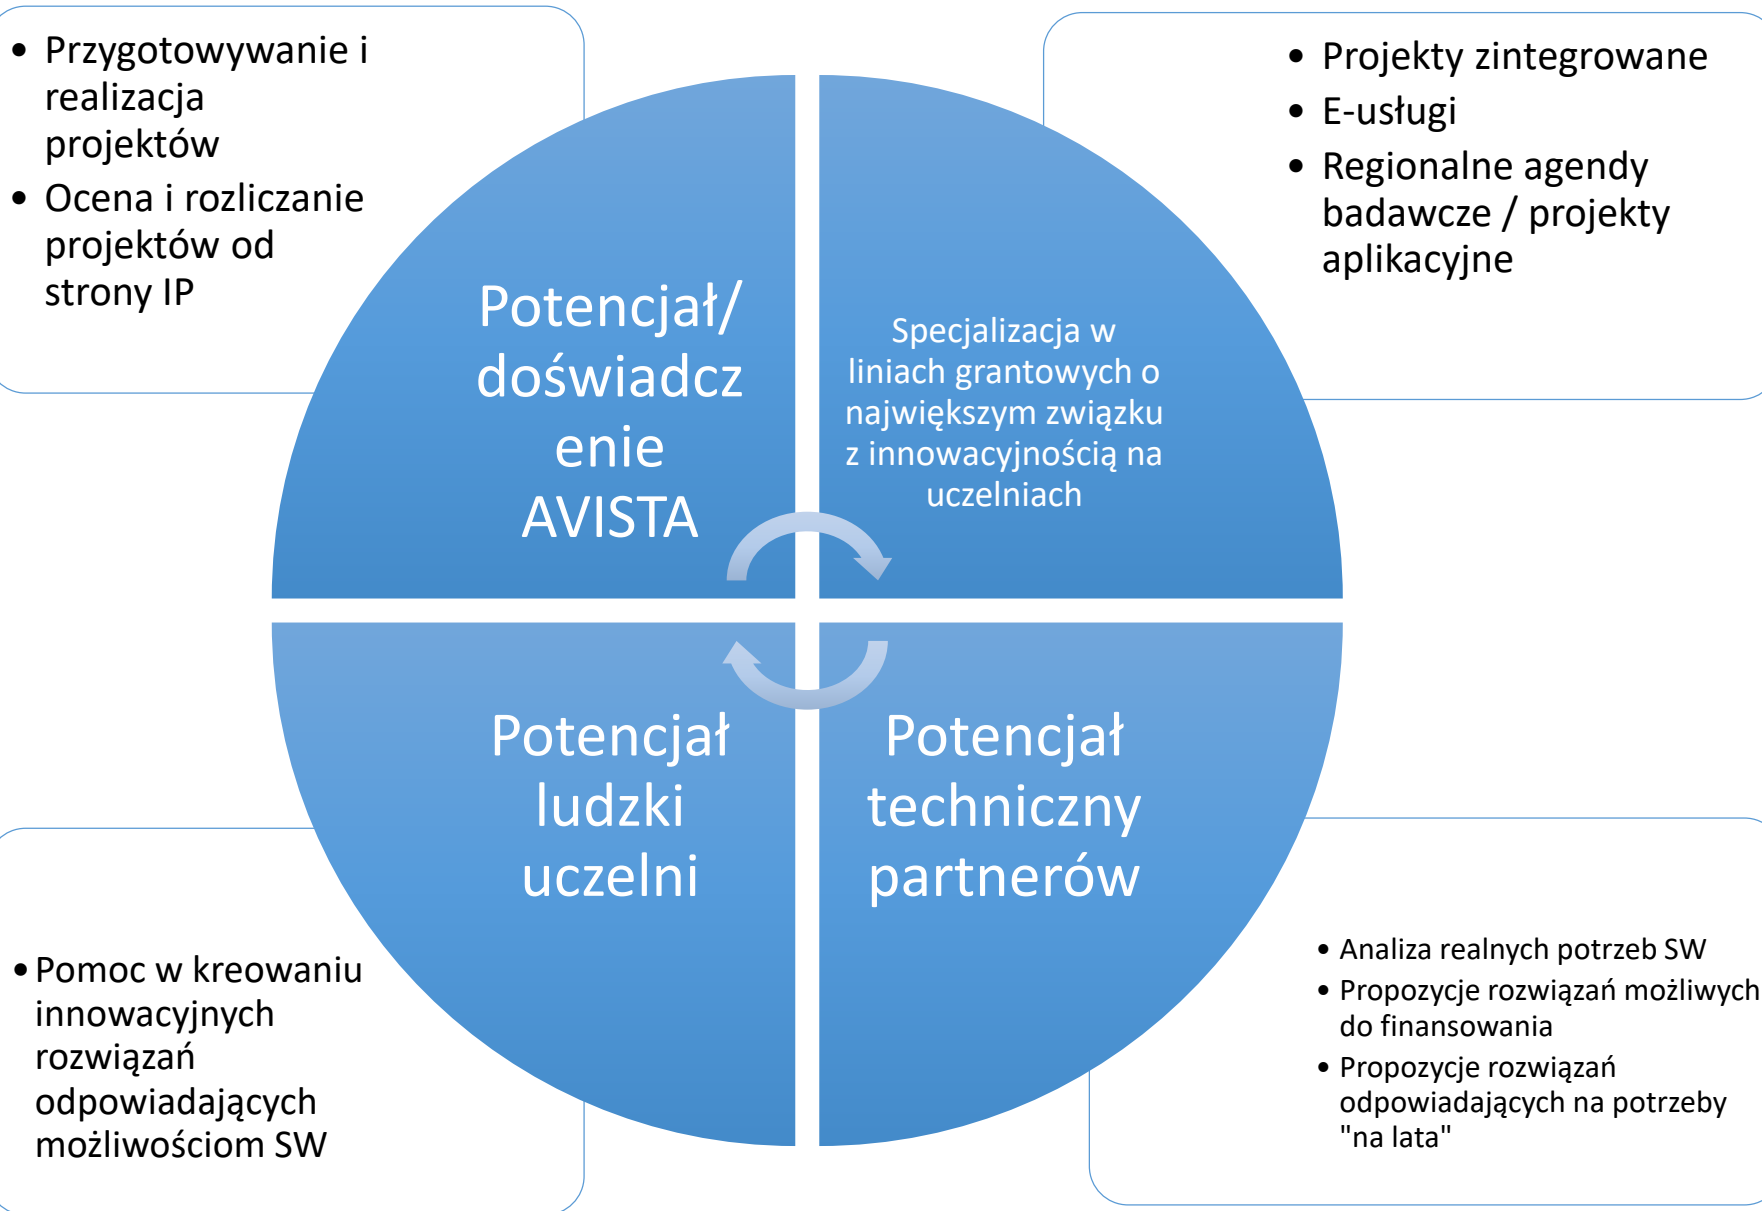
- Przygotowywanie i realizacja projektów
- Ocena i rozliczanie projektów od strony IP

- Projekty zintegrowane
- E-usługi
- Regionalne agendy badawcze / projekty aplikacyjne

Potencjał/ doświadczenie AVISTA

Specjalizacja w liniach grantowych o największym związku z innowacyjnością na uczelniach

Potencjał ludzki uczelni

Potencjał techniczny partnerów

- Pomoc w kreowaniu innowacyjnych rozwiązań odpowiadających możliwościom SW

- Analiza realnych potrzeb SW
- Propozycje rozwiązań możliwych do finansowania
- Propozycje rozwiązań odpowiadających na potrzeby "na lata"